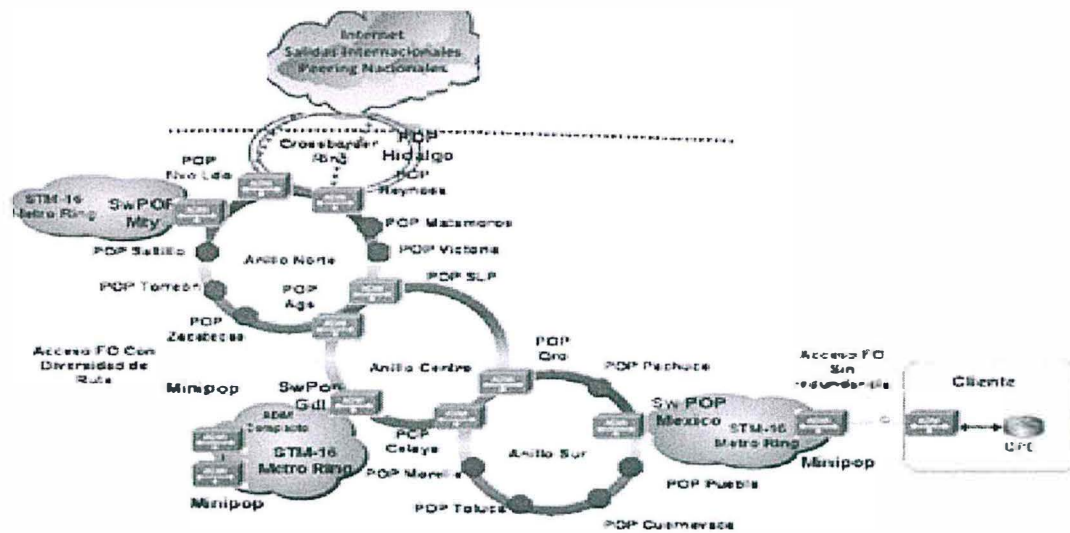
Internet
Salidas Internacionales
Peering Nacionales

POP Hidalgo

Crossborder Ring

POP Nvo Ldo

POP Reynosa

STM-16 Metro Ring

SwPOP Mty

POP Matamoros

POP Victoria

POP Saltillo

Anillo Norte

POP SLP

POP Torreon

POP Ags

POP Zacatecas

Acceso FO Con Diversidad de Ruta

Anillo Centro

POP Qro

POP Pachuca

Minipop

SwPop Gdl

Acceso FO Sin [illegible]

Cliente

ADM Compacto

SwPOP Mexico

STM-16 Metro Ring

STM-16 Metro Ring

POP Celaya

Anillo Sur

CPE

POP Morelia

Minipop

POP Puebla

Minipop

POP Toluca

POP Cuernavaca